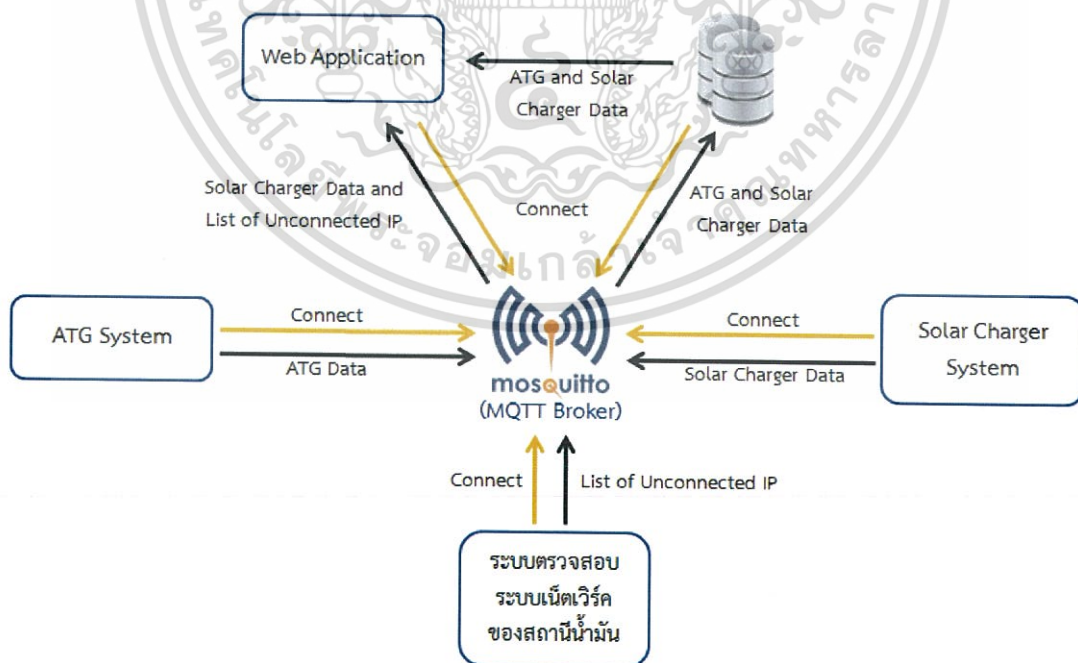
Web Application

ATG and Solar Charger Data

Solar Charger Data and List of Unconnected IP

Connect

ATG and Solar Charger Data

ATG System

Connect

ATG Data

mosquitto
(MQTT Broker)

Connect

Solar Charger Data

Solar Charger System

Connect

List of Unconnected IP

ระบบตรวจสอบ
ระบบเน็ตเวิร์ค
ของสถานีน้ำมัน